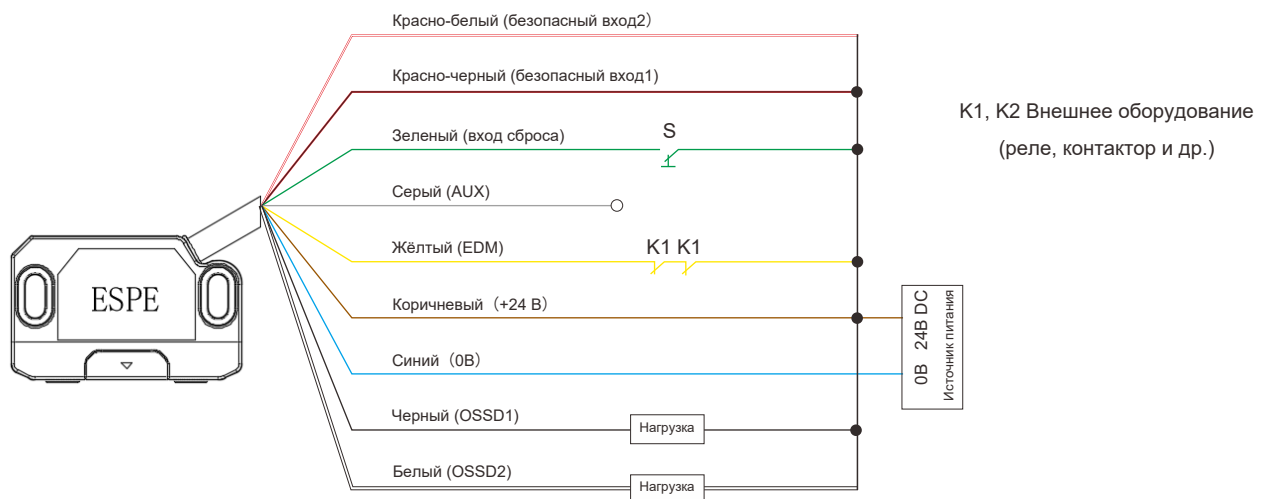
Красно-белый (безопасный вход2)

Красно-черный (безопасный вход1)

Зеленый (вход сброса)

S

Серый (AUX)

Жёлтый (EDM)

K1 K1

Коричневый（+24 В）

Синий（0В）

Черный (OSSD1)

Нагрузка

Белый (OSSD2)

Нагрузка

ESPE

24В DC

0В

Источник питания

K1, K2 Внешнее оборудование
(реле, контактор и др.)